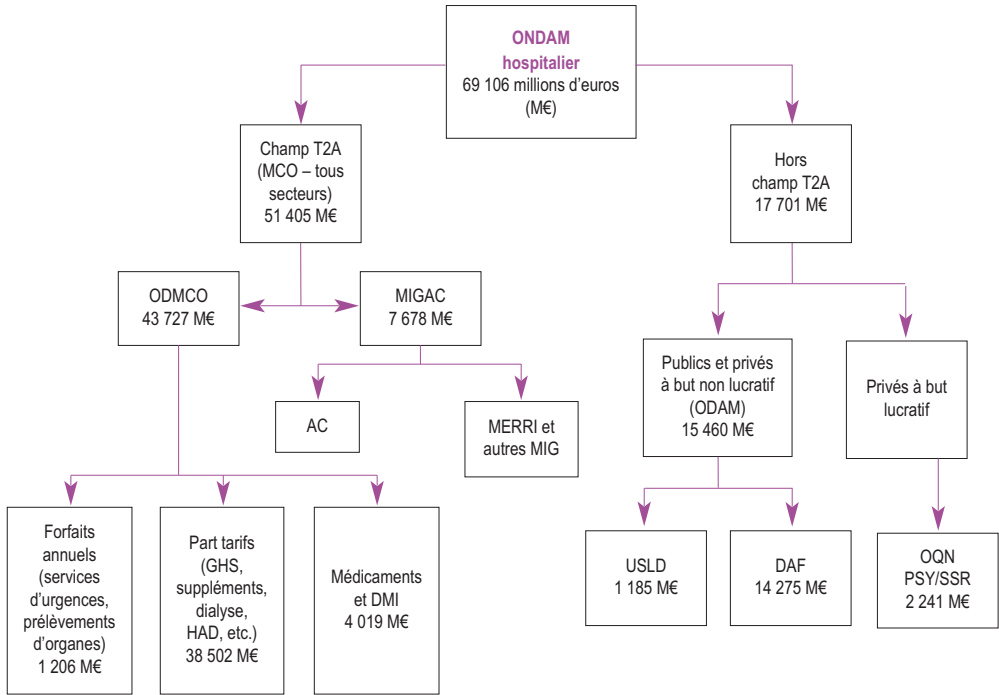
ONDAM hospitalier
69 106 millions d'euros (M€)

Champ T2A (MCO – tous secteurs)
51 405 M€

Hors champ T2A
17 701 M€

ODMCO
43 727 M€

MIGAC
7 678 M€

AC

MERRI et autres MIG

Forfaits annuels (services d'urgences, prélèvements d'organes)
1 206 M€

Part tarifs (GHS, suppléments, dialyse, HAD, etc.)
38 502 M€

Médicaments et DMI
4 019 M€

Publics et privés à but non lucratif (ODAM)
15 460 M€

Privés à but lucratif

USLD
1 185 M€

DAF
14 275 M€

OQN PSY/SSR
2 241 M€